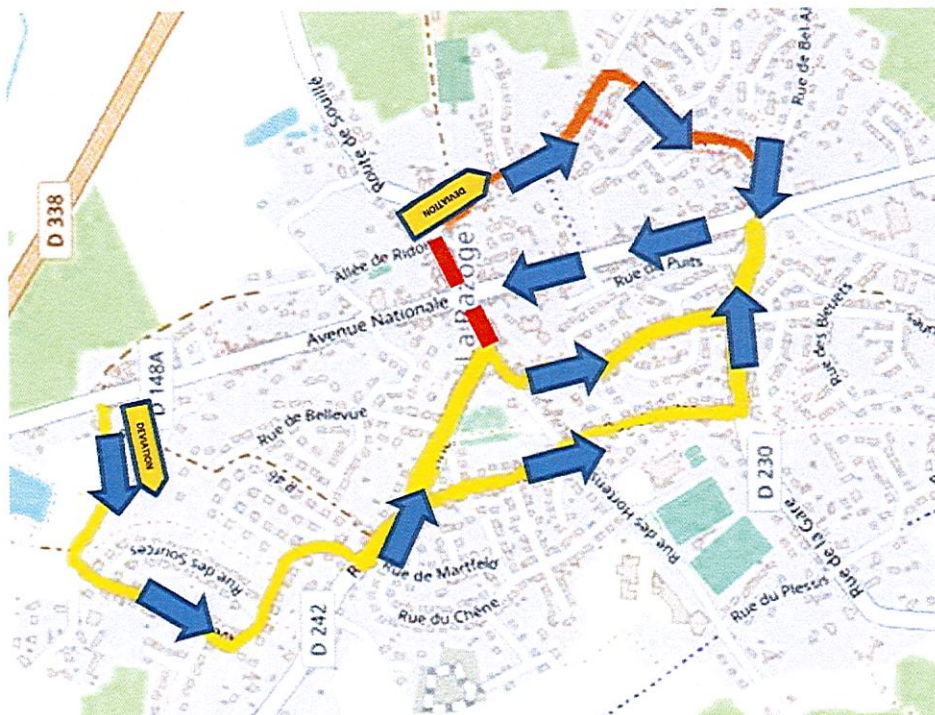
D 338
Route de Souillé
DEVIATION
Rue de Bel Air
Allée de Ridon
La Bazoge
Rue du Puits
Avenue Nationale
Rue des Bleuets
D 148A
DEVIATION
Rue de Bellevue
Rue des Sources
Rue des Hortensias
D 230
Rue de Martfeld
D 242
Rue du Chêne
Rue du Plessis
Rue de la Gare